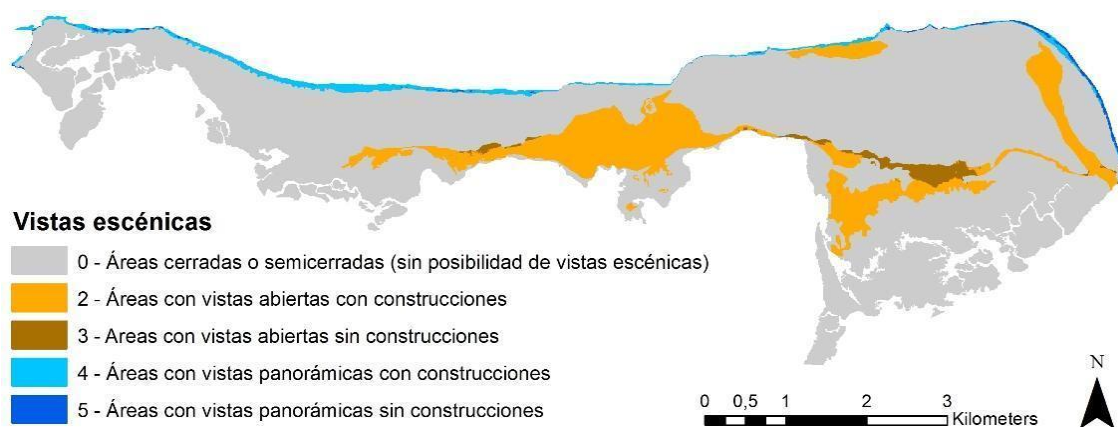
Vistas escénicas

0 - Áreas cerradas o semicerradas (sin posibilidad de vistas escénicas)

2 - Áreas con vistas abiertas con construcciones

3 - Áreas con vistas abiertas sin construcciones

4 - Áreas con vistas panorámicas con construcciones

5 - Áreas con vistas panorámicas sin construcciones

0 0,5 1 2 3 Kilometers

N